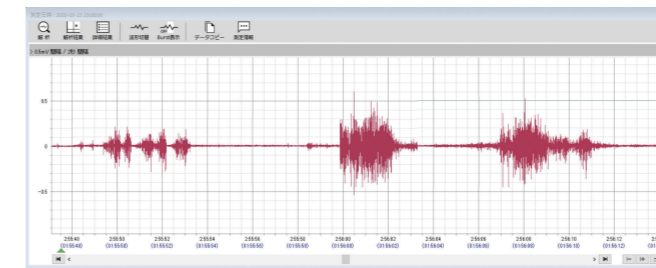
測定手順 2020-02-21 15:00:00

解析 | 解析結果 | 詳細結果 | 波形処理 | Burst表示 | データコピー | 測定情報

0.5mV 電極圧 / 2秒 電極圧

0.5

0

-0.5

2:55:48 (01:55:48)
2:55:50 (01:55:50)
2:55:52 (01:55:52)
2:55:54 (01:55:54)
2:55:56 (01:55:56)
2:55:58 (01:55:58)
2:56:00 (01:56:00)
2:56:02 (01:56:02)
2:56:04 (01:56:04)
2:56:06 (01:56:06)
2:56:08 (01:56:08)
2:56:10 (01:56:10)
2:56:12 (01:56:12)